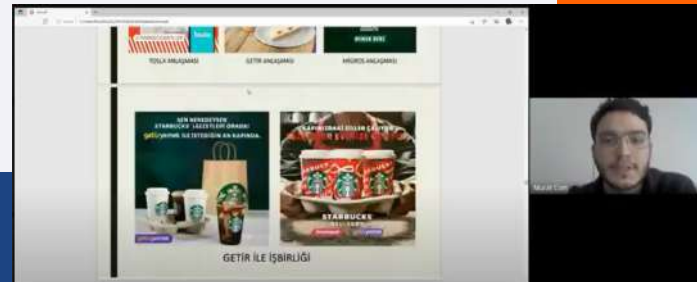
TOSLA ANLAŞMASI

GETİR ANLAŞMASI

MİGROS ANLAŞMASI

SEN NEREDEYSEN STARBUCKS® LEZZETLERİ ORADA! getiryemek İLE İSTEDİĞİN AN KAPINDA.

KAPINIZDAKİ ZİLLER ÇALIYOR

STARBUCKS DELIVERS

GETİR İLE İŞBİRLİĞİ

Murat Can